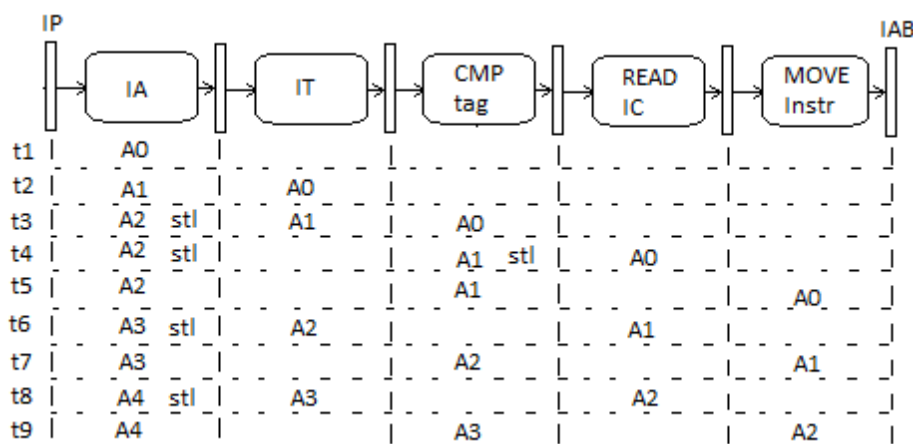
IP

IAB

IA

IT

CMP tag

READ IC

MOVE Instr

| | IA | IT | CMP tag | READ IC | MOVE Instr |
|---|---|---|---|---|---|
| t1 | A0 | | | | |
| t2 | A1 | A0 | | | |
| t3 | A2 stl | A1 | A0 | | |
| t4 | A2 stl | | A1 stl | A0 | |
| t5 | A2 | | A1 | | A0 |
| t6 | A3 stl | A2 | | A1 | |
| t7 | A3 | | A2 | | A1 |
| t8 | A4 stl | A3 | | A2 | |
| t9 | A4 | | A3 | | A2 |